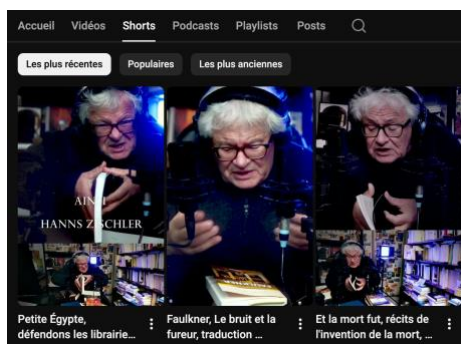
Accueil Vidéos Shorts Podcasts Playlists Posts

Les plus récentes Populaires Les plus anciennes

AINSI
HANNS ZISCHLER

Petite Égypte, défendons les librairie...

Faulkner, Le bruit et la fureur, traduction ...

Et la mort fut, récits de l'invention de la mort, ...